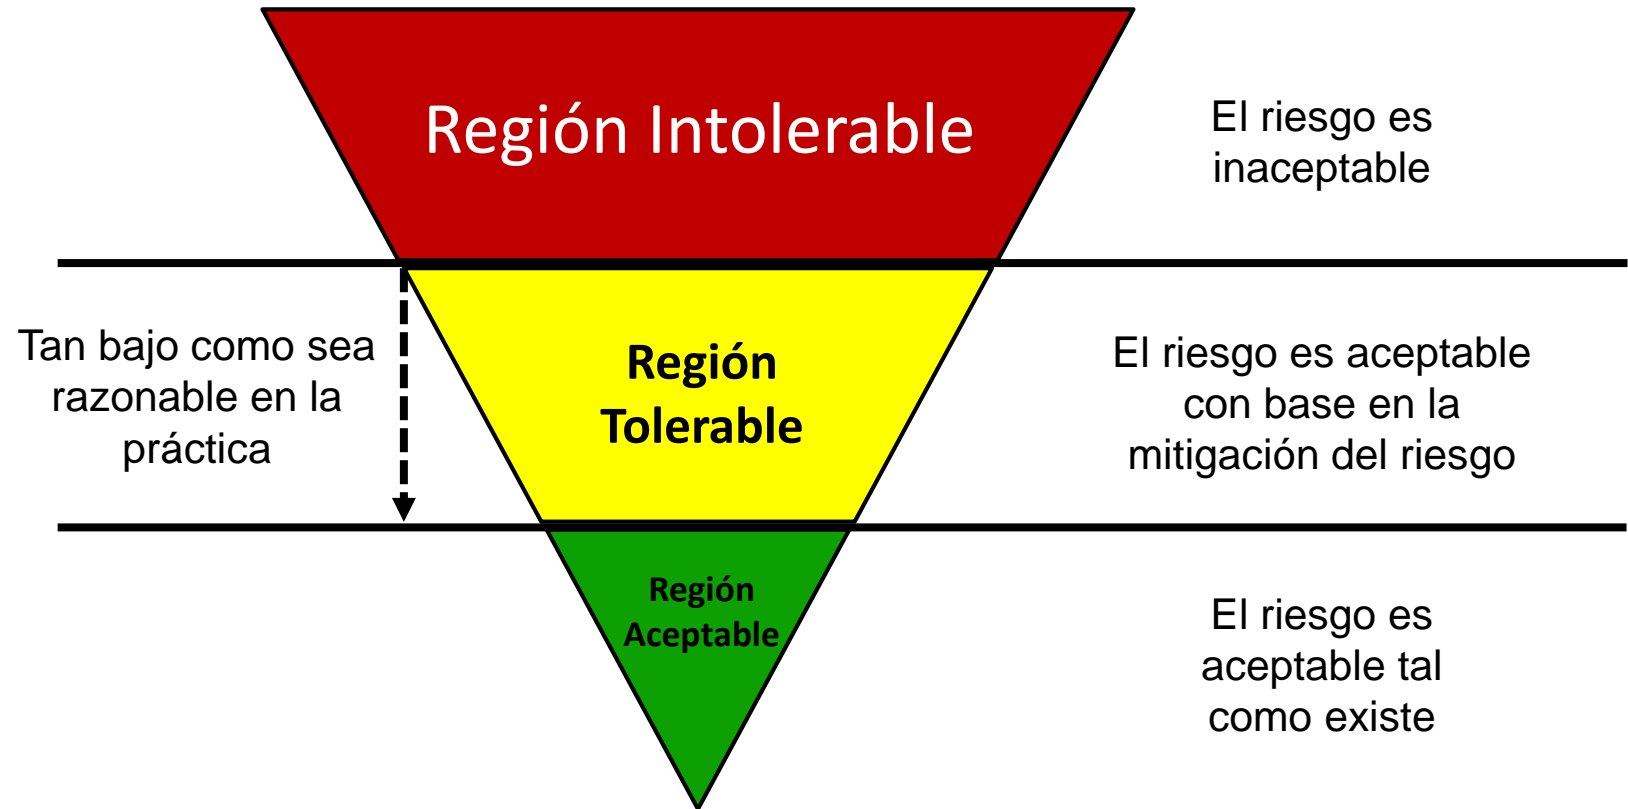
Región Intolerable

El riesgo es inaceptable

Tan bajo como sea razonable en la práctica

Región Tolerable

El riesgo es aceptable con base en la mitigación del riesgo

Región Aceptable

El riesgo es aceptable tal como existe